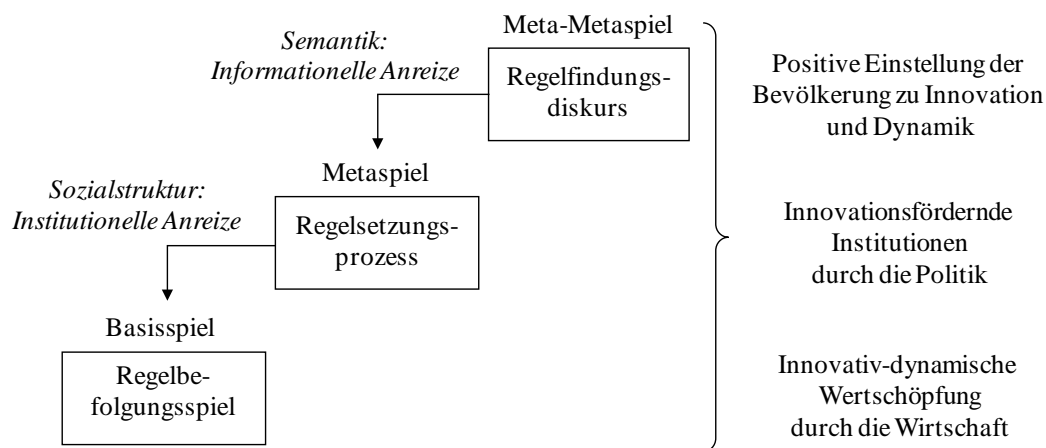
Meta-Metaspiel

*Semantik: Informationelle Anreize*

Regelfindungsdiskurs

Metaspiel

*Sozialstruktur: Institutionelle Anreize*

Regelsetzungsprozess

Basisspiel

Regelbefolgungsspiel

Positive Einstellung der Bevölkerung zu Innovation und Dynamik

Innovationsfördernde Institutionen durch die Politik

Innovativ-dynamische Wertschöpfung durch die Wirtschaft